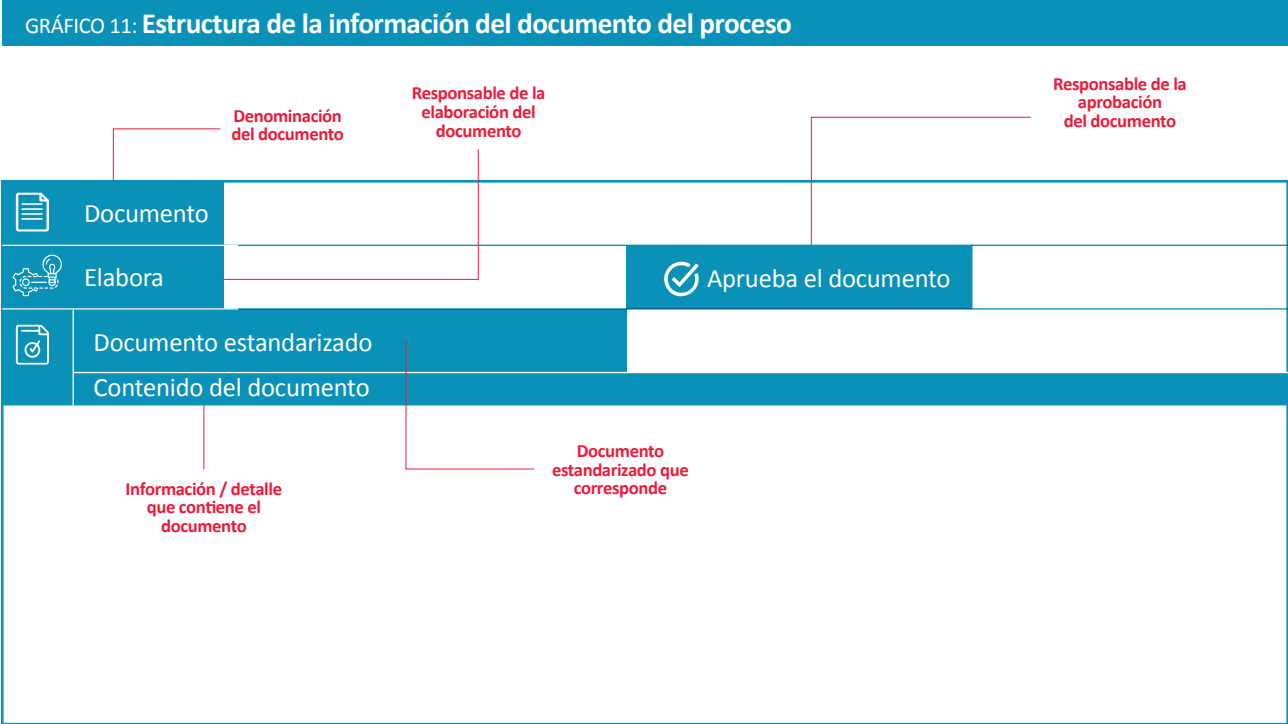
GRÁFICO 11: Estructura de la información del documento del proceso

Responsable de la elaboración del documento

Responsable de la aprobación del documento

Denominación del documento

Documento

Elabora

Aprueba el documento

Documento estandarizado

Contenido del documento

Documento estandarizado que corresponde

Información / detalle que contiene el documento